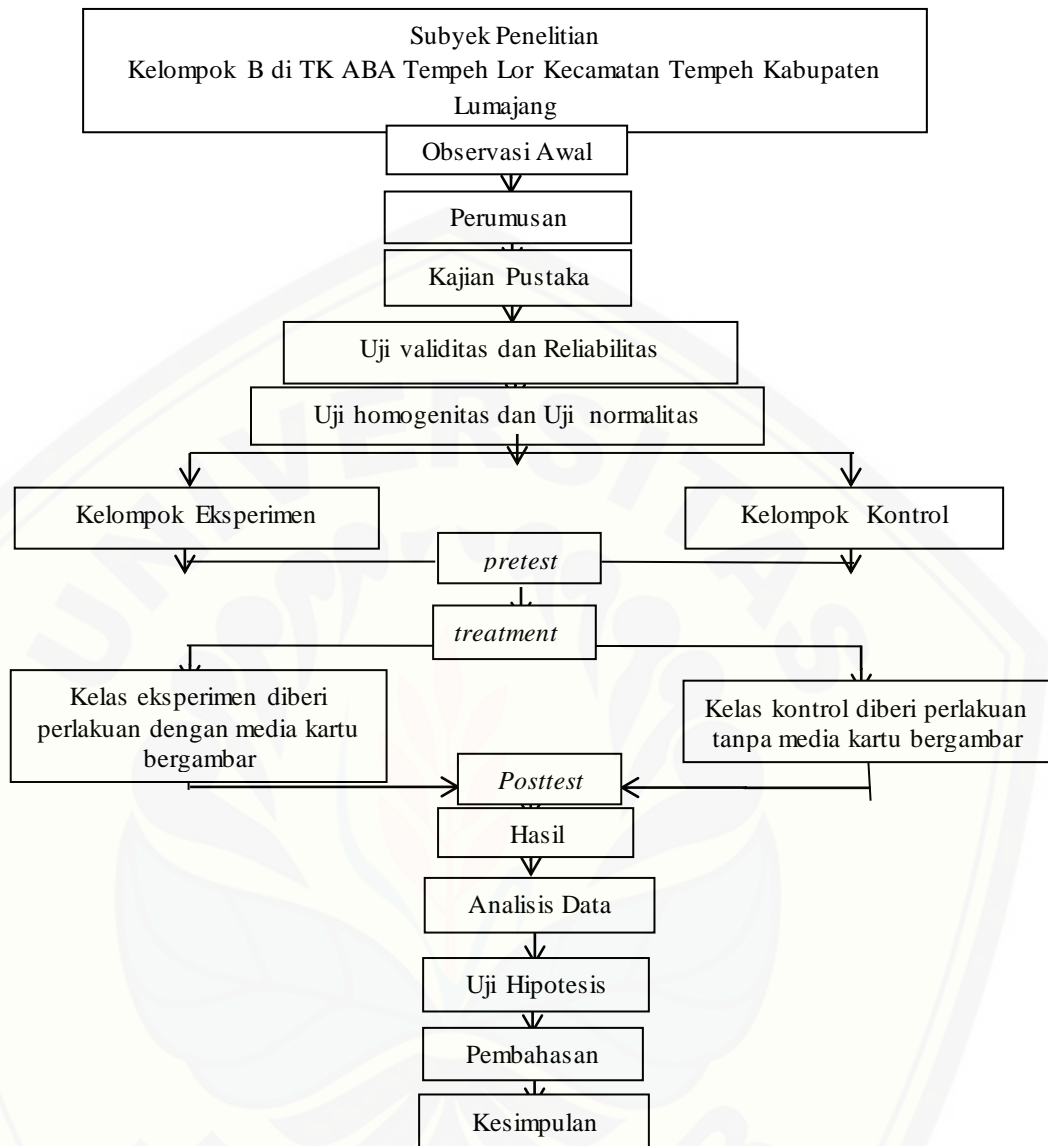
Subyek Penelitian
Kelompok B di TK ABA Tempeh Lor Kecamatan Tempeh Kabupaten Lumajang

Observasi Awal

Perumusan

Kajian Pustaka

Uji validitas dan Reliabilitas

Uji homogenitas dan Uji normalitas

Kelompok Eksperimen

Kelompok Kontrol

*pretest*

*treatment*

Kelas eksperimen diberi perlakuan dengan media kartu bergambar

Kelas kontrol diberi perlakuan tanpa media kartu bergambar

*Posttest*

Hasil

Analisis Data

Uji Hipotesis

Pembahasan

Kesimpulan